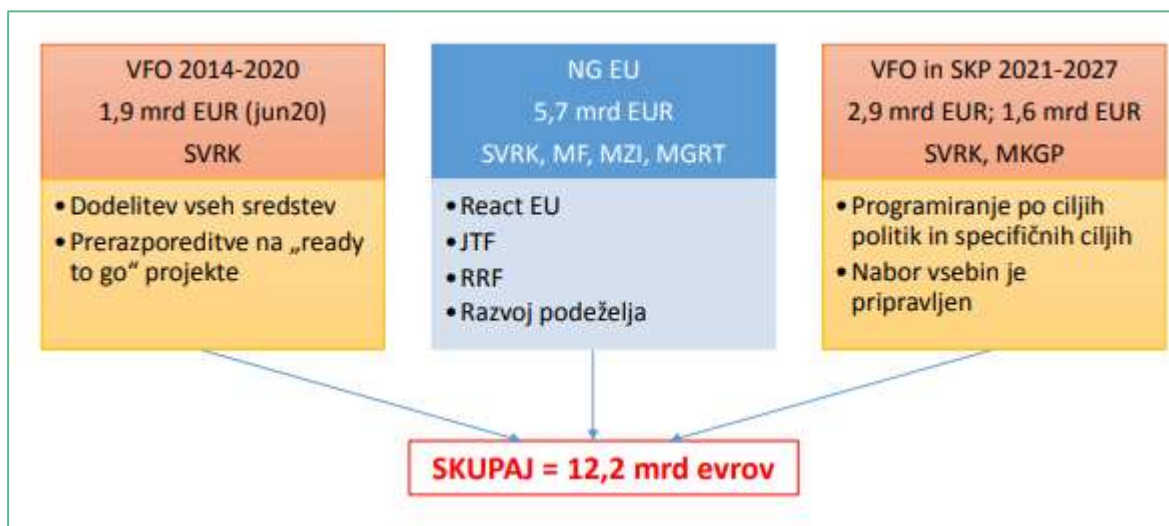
VFO 2014-2020
1,9 mrd EUR (jun20)
SVRK

• Dodelitev vseh sredstev
• Prerazporeditve na „ready to go“ projekte

NG EU
5,7 mrd EUR
SVRK, MF, MZI, MGRT

• React EU
• JTF
• RRF
• Razvoj podeželja

VFO in SKP 2021-2027
2,9 mrd EUR; 1,6 mrd EUR
SVRK, MKGP

• Programiranje po ciljih politik in specifičnih ciljih
• Nabor vsebin je pripravljen

SKUPAJ = 12,2 mrd evrov